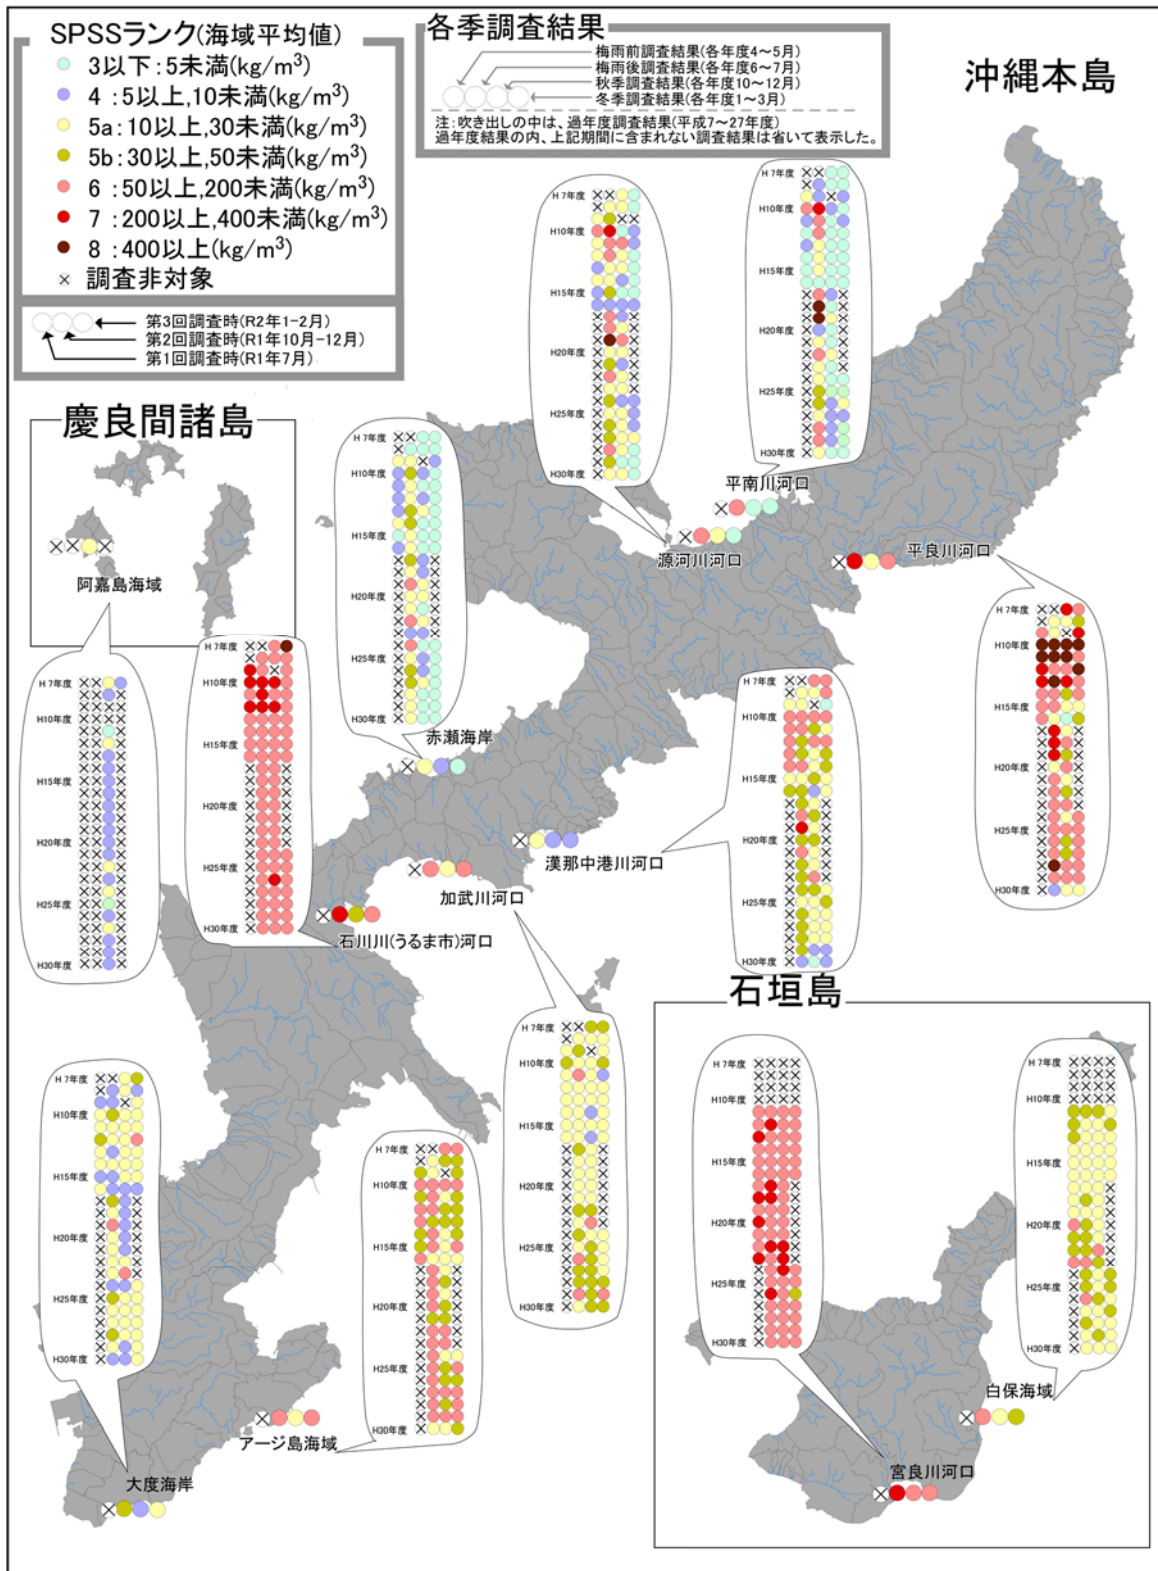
SPSSランク(海域平均値)
3以下：5未満($kg/m^3$)
4：5以上,10未満($kg/m^3$)
5a：10以上,30未満($kg/m^3$)
5b：30以上,50未満($kg/m^3$)
6：50以上,200未満($kg/m^3$)
7：200以上,400未満($kg/m^3$)
8：400以上($kg/m^3$)
× 調査非対象

第3回調査時(R2年1-2月)
第2回調査時(R1年10月-12月)
第1回調査時(R1年7月)

各季調査結果
梅雨前調査結果(各年度4～5月)
梅雨後調査結果(各年度6～7月)
秋季調査結果(各年度10～12月)
冬季調査結果(各年度1～3月)
注：吹き出しの中は、過年度調査結果(平成7～27年度)
過年度結果の内、上記期間に含まれない調査結果は省いて表示した。

沖縄本島

慶良間諸島
阿嘉島海域

H 7年度
H10年度
H15年度
H20年度
H25年度
H30年度

平南川河口
源河川河口
平良川河口
赤瀬海岸
漢那中港川河口
加武川河口
石川川(うるま市)河口
アージ島海域
大度海岸

石垣島
白保海域
宮良川河口